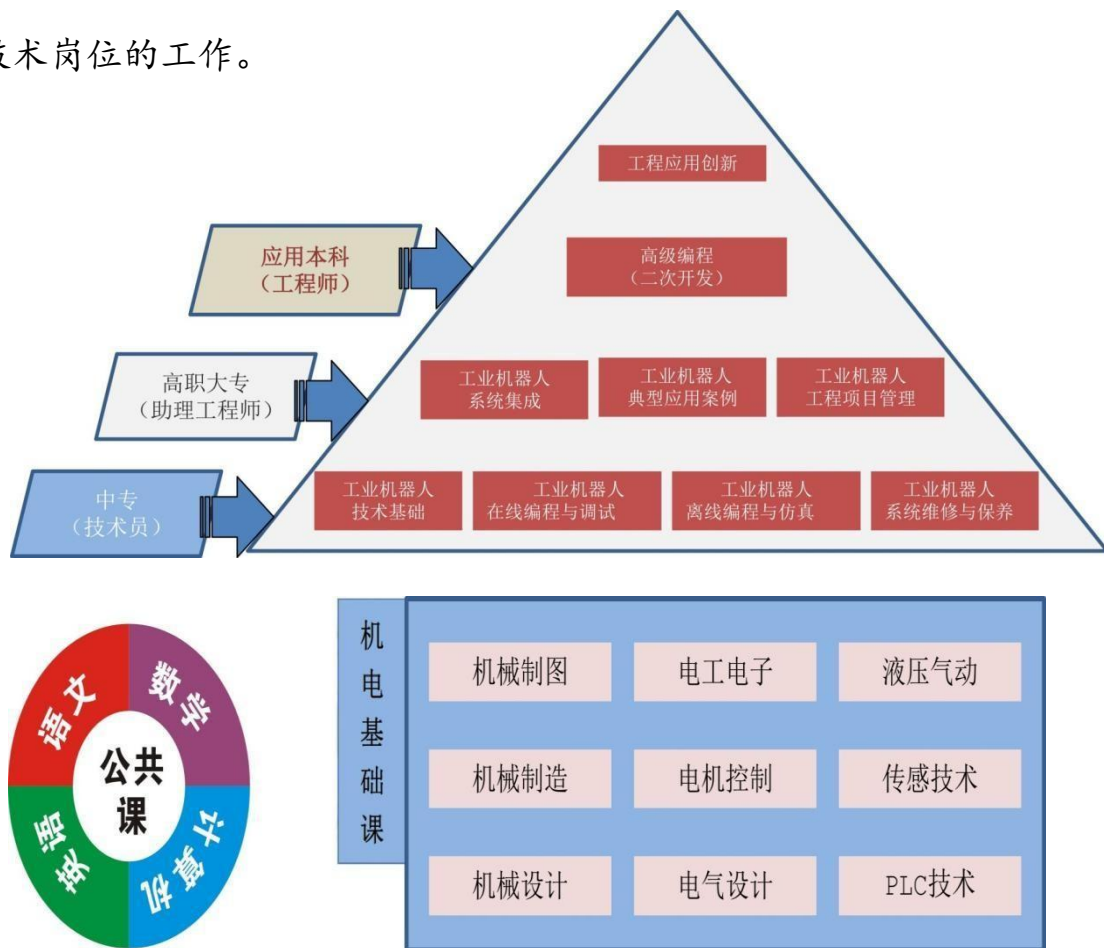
技术岗位的工作。

工程应用创新

高级编程（二次开发）

应用本科（工程师）

高职大专（助理工程师）

工业机器人系统集成

工业机器人典型应用案例

工业机器人工程项目管理

中专（技术员）

工业机器人技术基础

工业机器人在线编程与调试

工业机器人离线编程与仿真

工业机器人系统维修与保养

语文
数学
英语
计算机
公共课

机电基础课

| 机械制图 | 电工电子 | 液压气动 |
|---|---|---|
| 机械制造 | 电机控制 | 传感技术 |
| 机械设计 | 电气设计 | PLC技术 |